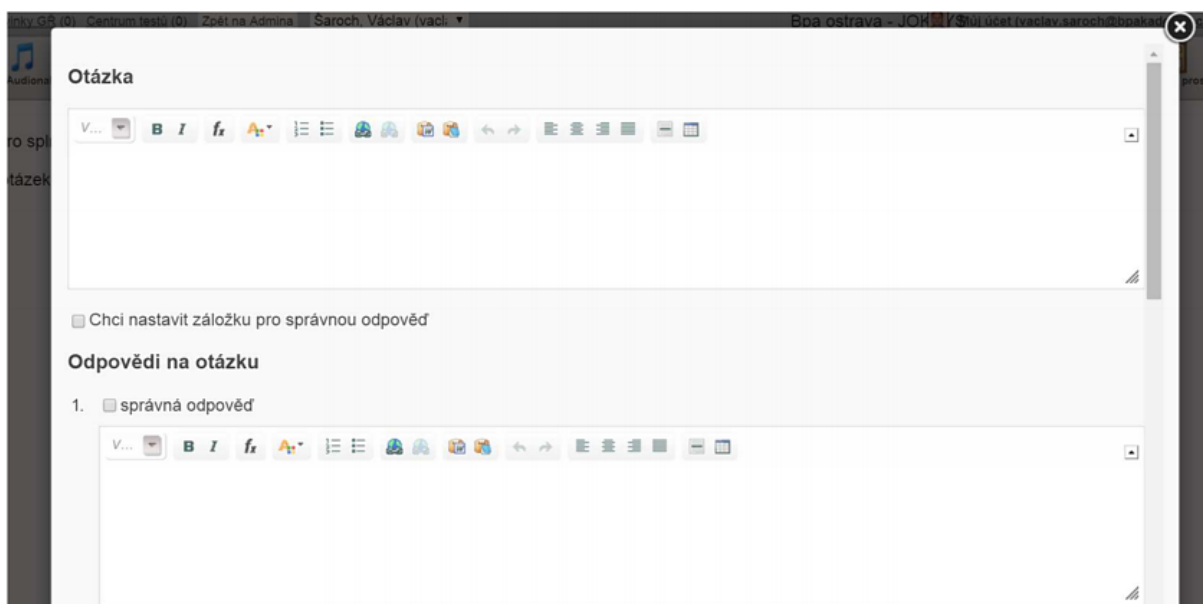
inky GB (0) Centrum testů (0) Zpět na Admina Šaroch, Václav (vacl ▾ Bpa ostrava - JOK Můj účet (vaclav.saroch@bpakad

Audiona

ro spl

tázek

Otázka

V... B I fx

Chci nastavit záložku pro správnou odpověď

Odpovědi na otázku

1. správná odpověď

V... B I fx